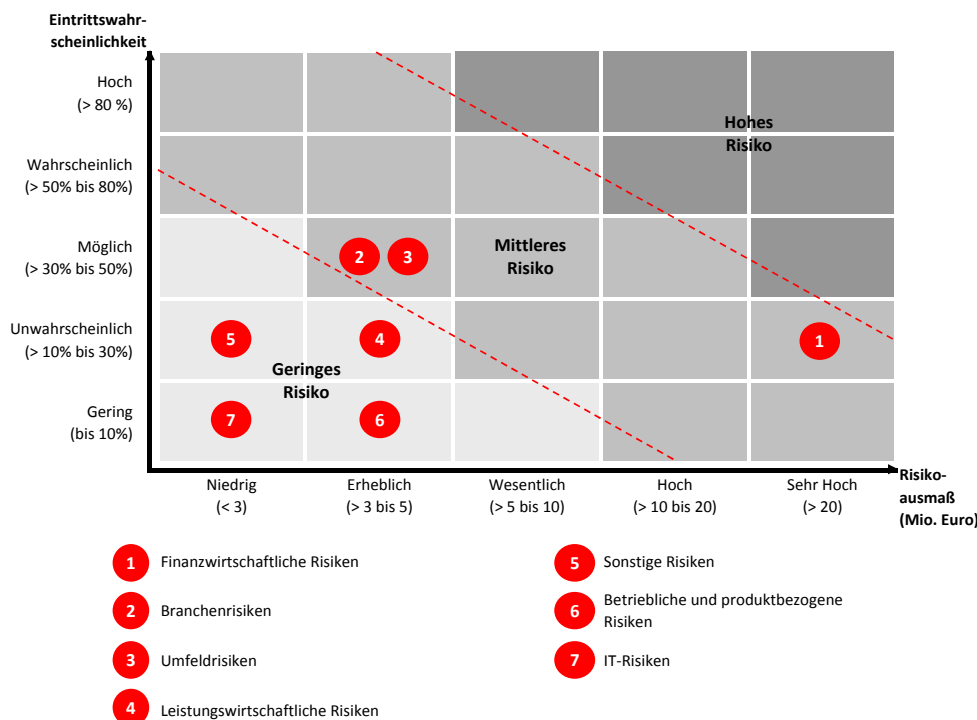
Eintrittswahrscheinlichkeit

Hoch (> 80 %)

Wahrscheinlich (> 50% bis 80%)

Möglich (> 30% bis 50%)

Unwahrscheinlich (> 10% bis 30%)

Gering (bis 10%)

Hohes Risiko

Mittleres Risiko

Geringes Risiko

2 3

5 4 1

7 6

Niedrig (< 3)

Erheblich (> 3 bis 5)

Wesentlich (> 5 bis 10)

Hoch (> 10 bis 20)

Sehr Hoch (> 20)

Risikoausmaß (Mio. Euro)

1 Finanzwirtschaftliche Risiken

2 Branchenrisiken

3 Umfeldrisiken

4 Leistungswirtschaftliche Risiken

5 Sonstige Risiken

6 Betriebliche und produktbezogene Risiken

7 IT-Risiken